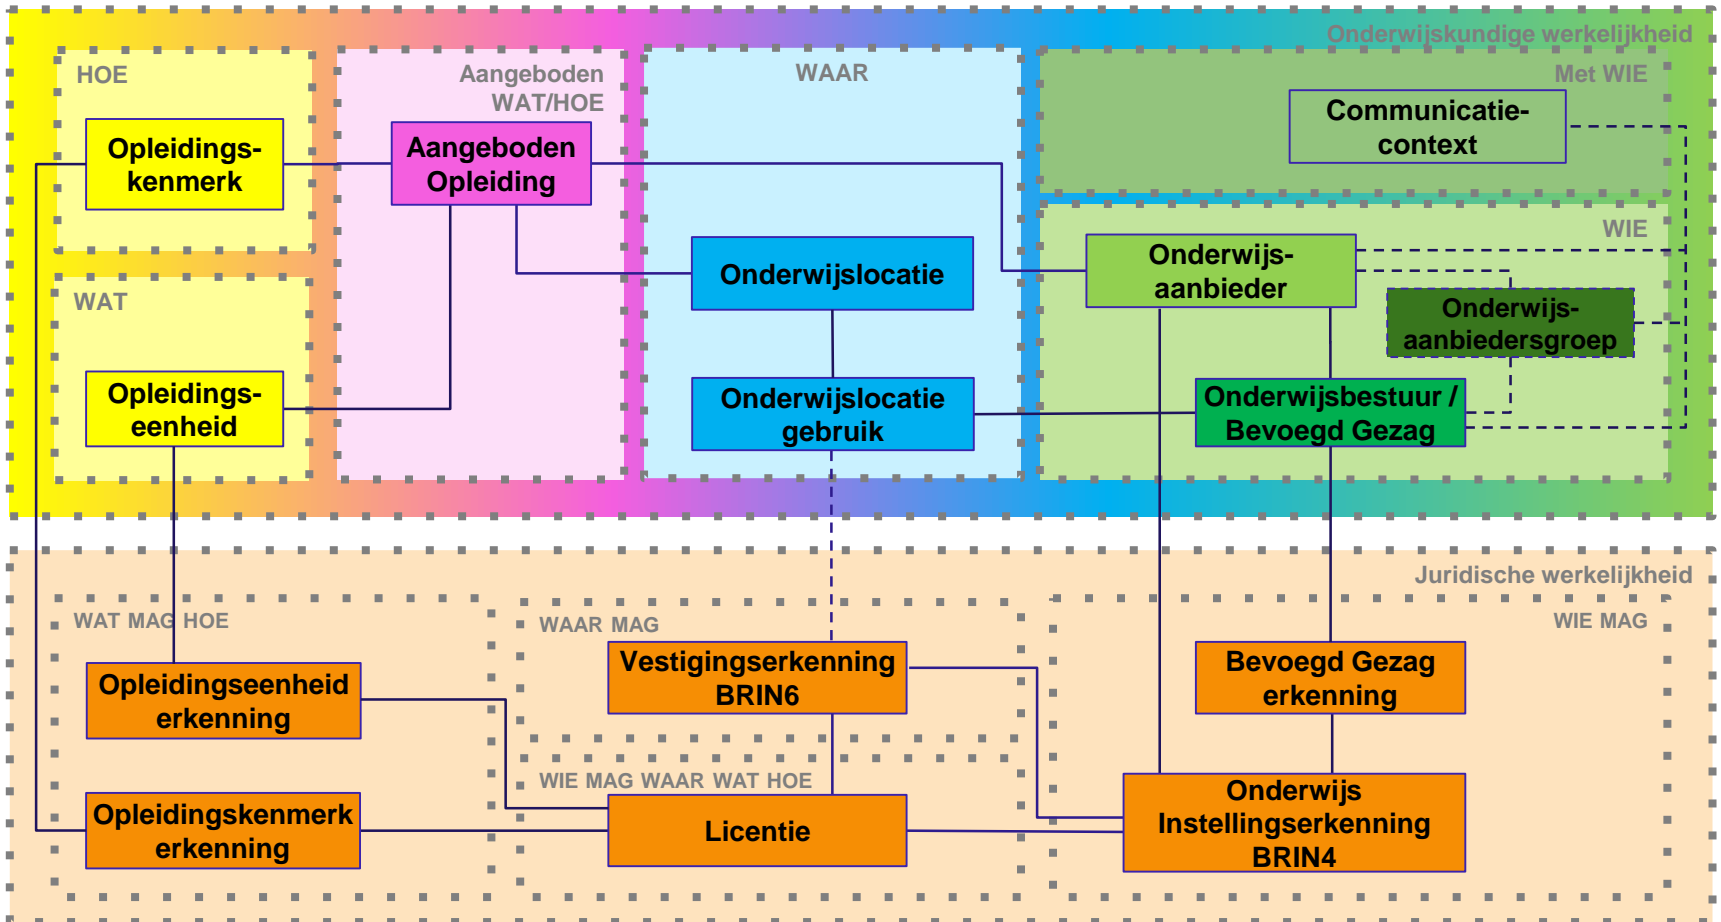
Onderwijskundige werkelijkheid

HOE

Opleidingskenmerk

Aangeboden WAT/HOE

Aangeboden Opleiding

WAAR

Met WIE

Communicatiecontext

WIE

Onderwijslocatie

Onderwijsaanbieder

Onderwijsaanbiedersgroep

WAT

Opleidingseenheid

Onderwijslocatie gebruik

Onderwijsbestuur / Bevoegd Gezag

Juridische werkelijkheid

WAT MAG HOE

WAAR MAG

WIE MAG

Opleidingseenheid erkenning

Vestigingserkenning BRIN6

Bevoegd Gezag erkenning

WIE MAG WAAR WAT HOE

Onderwijs Instellingserkenning BRIN4

Opleidingskenmerk erkenning

Licentie